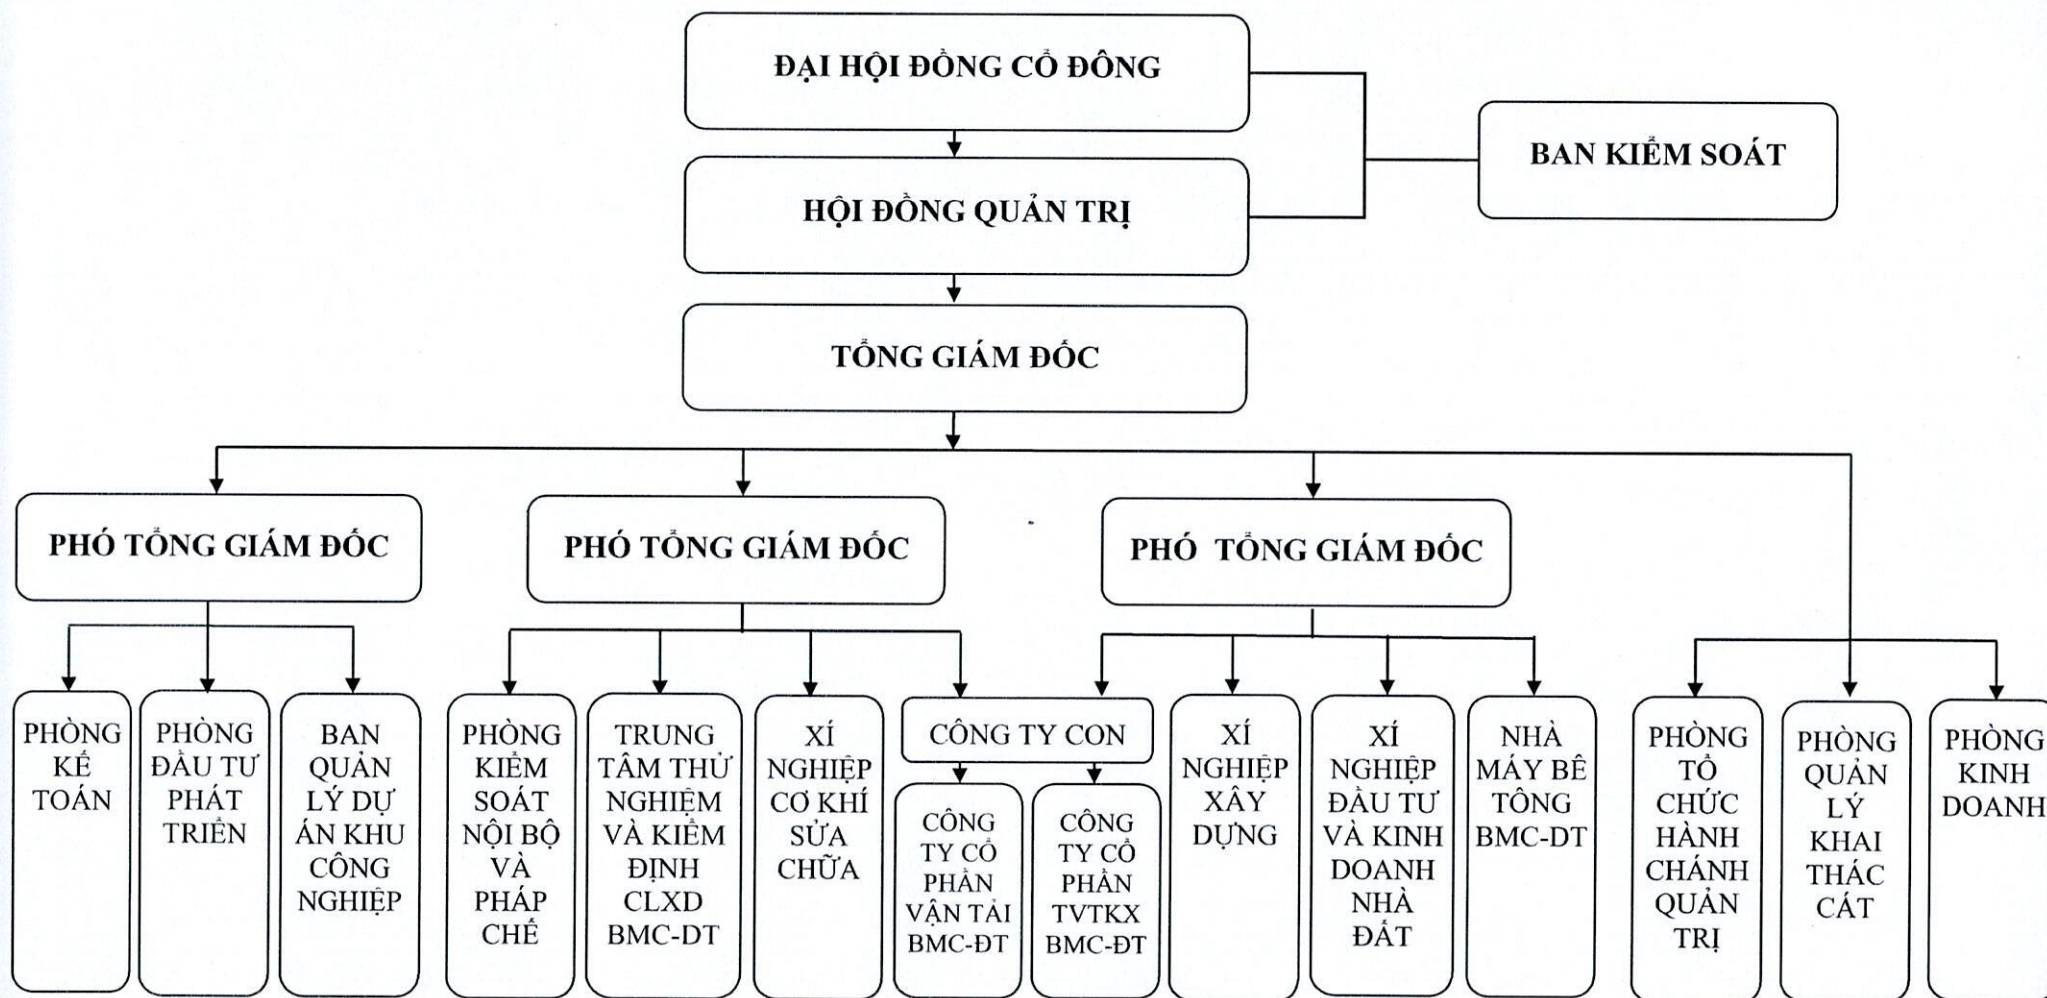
ĐẠI HỘI ĐỒNG CỔ ĐÔNG

HỘI ĐỒNG QUẢN TRỊ

BAN KIỂM SOÁT

TỔNG GIÁM ĐỐC

PHÓ TỔNG GIÁM ĐỐC

PHÓ TỔNG GIÁM ĐỐC

PHÓ TỔNG GIÁM ĐỐC

PHÒNG KẾ TOÁN

PHÒNG ĐẦU TƯ PHÁT TRIỂN

BAN QUẢN LÝ DỰ ÁN KHU CÔNG NGHIỆP

PHÒNG KIỂM SOÁT NỘI BỘ VÀ PHÁP CHẾ

TRUNG TÂM THỬ NGHIỆM VÀ KIỂM ĐỊNH CLXD BMC-DT

XÍ NGHIỆP CƠ KHÍ SỬA CHỮA

CÔNG TY CON

CÔNG TY CỔ PHẦN VẬN TẢI BMC-ĐT

CÔNG TY CỔ PHẦN TVTKX BMC-ĐT

XÍ NGHIỆP XÂY DỰNG

XÍ NGHIỆP ĐẦU TƯ VÀ KINH DOANH NHÀ ĐẤT

NHÀ MÁY BÊ TÔNG BMC-DT

PHÒNG TỔ CHỨC HÀNH CHÁNH QUẢN TRỊ

PHÒNG QUẢN LÝ KHAI THÁC CÁT

PHÒNG KINH DOANH